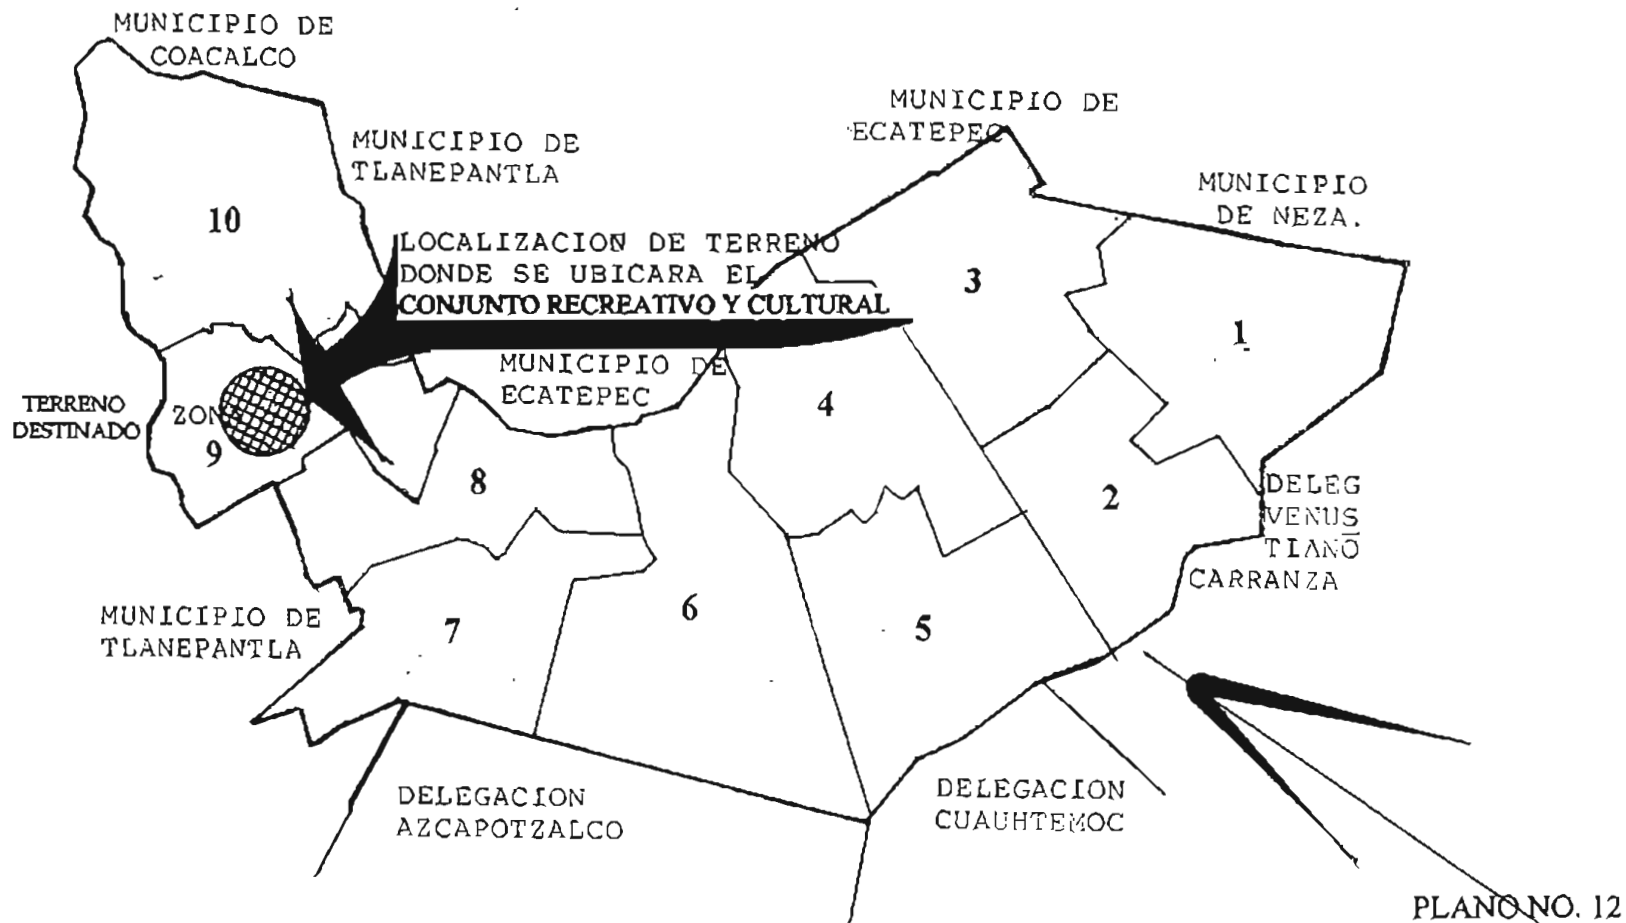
MUNICIPIO DE COACALCO

MUNICIPIO DE TLANEPANTLA

MUNICIPIO DE ECATEPEC

MUNICIPIO DE NEZA.

10

LOCALIZACION DE TERRENO DONDE SE UBICARA EL CONJUNTO RECREATIVO Y CULTURAL

3

1

MUNICIPIO DE ECATEPEC

TERRENO DESTINADO

ZON

9

4

8

2

DELEG VENUS TIANO CARRANZA

MUNICIPIO DE TLANEPANTLA

7

6

5

DELEGACION AZCAPOTZALCO

DELEGACION CUAUHTEMOC

PLANO NO. 12